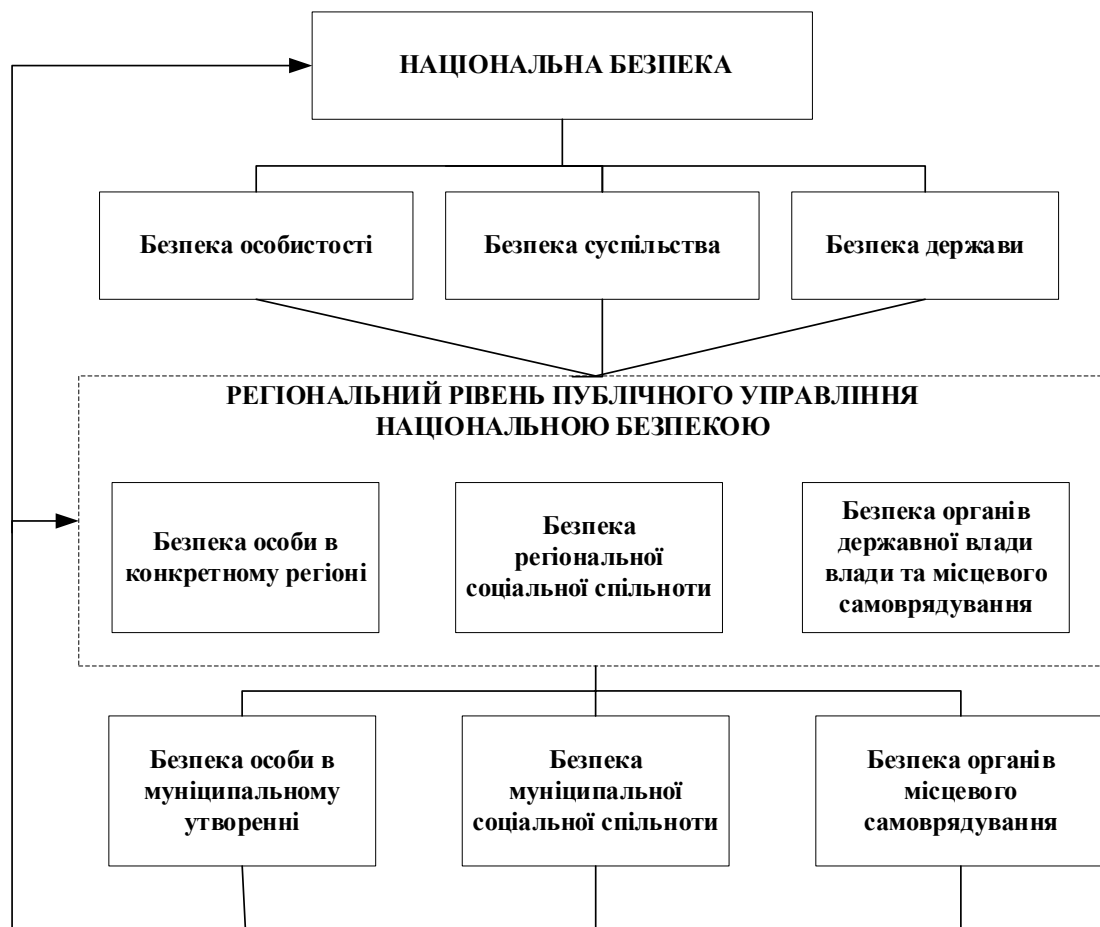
НАЦІОНАЛЬНА БЕЗПЕКА

Безпека особистості

Безпека суспільства

Безпека держави

РЕГІОНАЛЬНИЙ РІВЕНЬ ПУБЛІЧНОГО УПРАВЛІННЯ НАЦІОНАЛЬНОЮ БЕЗПЕКОЮ

Безпека особи в конкретному регіоні

Безпека регіональної соціальної спільноти

Безпека органів державної влади влади та місцевого самоврядування

Безпека особи в муніципальному утворенні

Безпека муніципальної соціальної спільноти

Безпека органів місцевого самоврядування